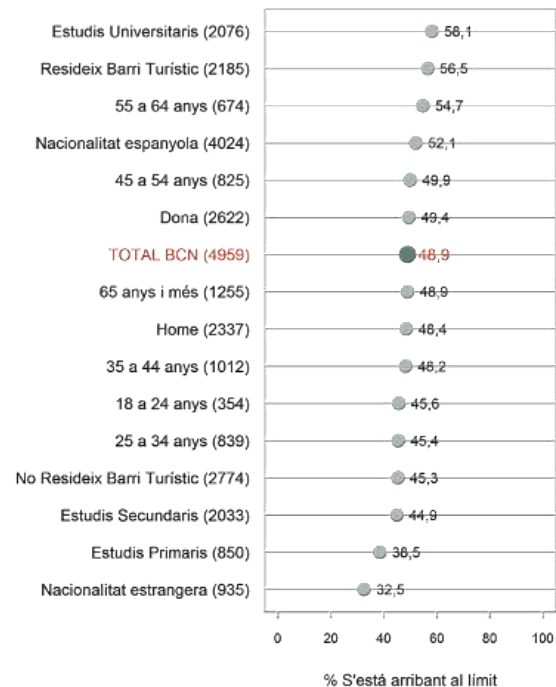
Estudis Universitaris (2076) 58,1
Resideix Barri Turístic (2185) 56,5
55 a 64 anys (674) 54,7
Nacionalitat espanyola (4024) 52,1
45 a 54 anys (825) 49,9
Dona (2622) 49,4
TOTAL BCN (4959) 48,9
65 anys i més (1255) 48,9
Home (2337) 48,4
35 a 44 anys (1012) 48,2
18 a 24 anys (354) 45,6
25 a 34 anys (839) 45,4
No Resideix Barri Turístic (2774) 45,3
Estudis Secundaris (2033) 44,9
Estudis Primaris (850) 38,5
Nacionalitat estrangera (935) 32,5

0 20 40 60 80 100

% S'está arribant al límit